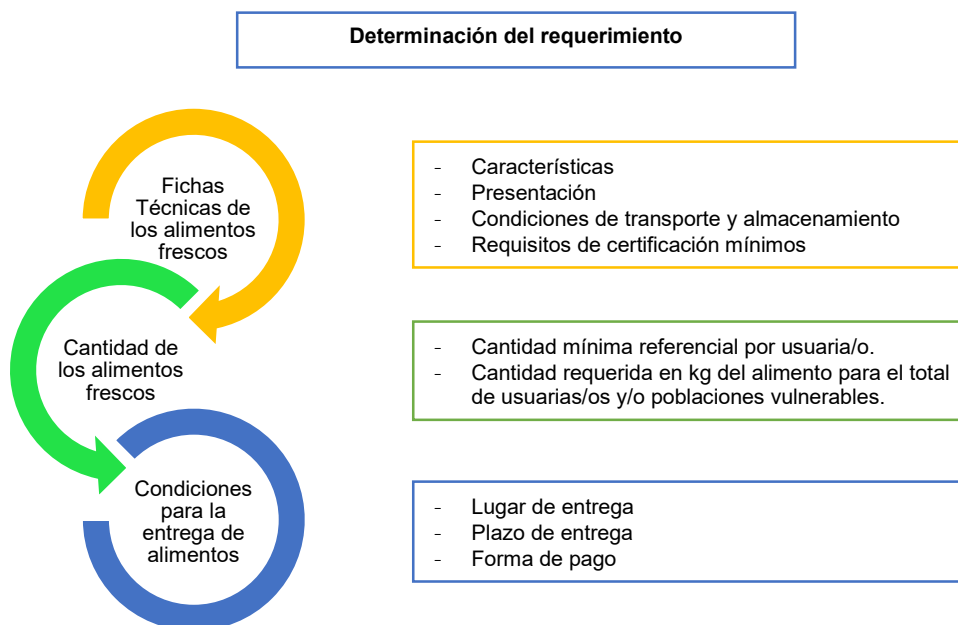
Determinación del requerimiento

Fichas Técnicas de los alimentos frescos

- Características
- Presentación
- Condiciones de transporte y almacenamiento
- Requisitos de certificación mínimos

Cantidad de los alimentos frescos

- Cantidad mínima referencial por usuaria/o.
- Cantidad requerida en kg del alimento para el total de usuarias/os y/o poblaciones vulnerables.

Condiciones para la entrega de alimentos

- Lugar de entrega
- Plazo de entrega
- Forma de pago